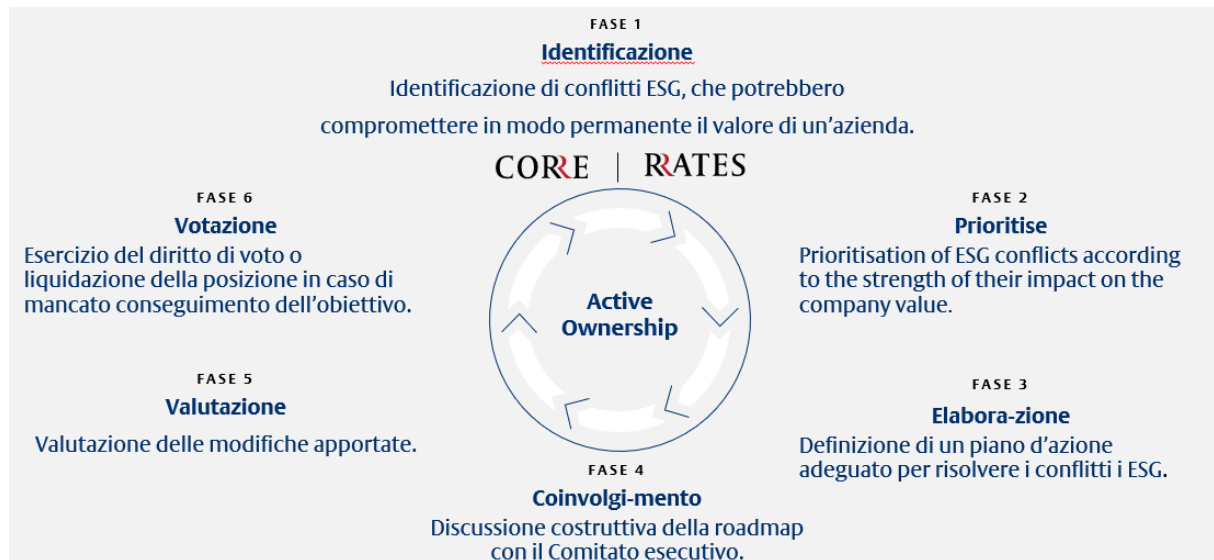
FASE 1
Identificazione
Identificazione di conflitti ESG, che potrebbero compromettere in modo permanente il valore di un'azienda.

CORRE | RRATES

FASE 6
Votazione
Esercizio del diritto di voto o liquidazione della posizione in caso di mancato conseguimento dell'obiettivo.

Active Ownership

FASE 2
Prioritise
Prioritisation of ESG conflicts according to the strength of their impact on the company value.

FASE 5
Valutazione
Valutazione delle modifiche apportate.

FASE 3
Elabora-zione
Definizione di un piano d'azione adeguato per risolvere i conflitti i ESG.

FASE 4
Coinvolgi-mento
Discussione costruttiva della roadmap con il Comitato esecutivo.